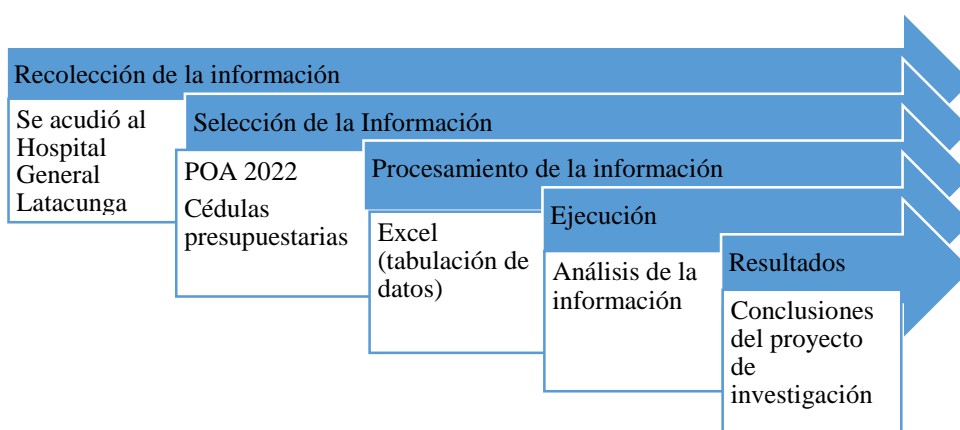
Recolección de la información

Se acudió al Hospital General Latacunga

Selección de la Información

POA 2022

Cédulas presupuestarias

Procesamiento de la información

Excel (tabulación de datos)

Ejecución

Análisis de la información

Resultados

Conclusiones del proyecto de investigación